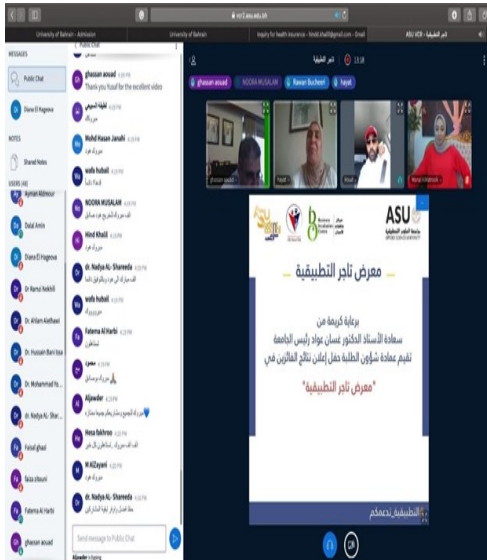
University of Bahrain - Admission
University of Bahrain
Inquiry for health insurance
ASU VCR | تاجر التطبيقية

MESSAGES
Public Chat
Diana El Hageesa

NOTES
Shared Notes

USERS (48)
Ayman Aldmour
Dalal Amin
Diana El Hageesa
Dr Ramzi Nekhili
Dr. Ahlam Alathawi
Dr. Hussain Bani Issa
Dr. Mohammad Yo...
Dr. Nadya AL- Shar...
Faisal ghazi
faiza alburai
Fatema Al Harbi
ghassan aouad

Public Chat
ghassan aouad
Thank you Yusuf for the excellent video
Mohd Hasan Janahi
wafa hubail
NOORA MUSALAM
Hind Khalil
dr. Nadya AL- Shareeda
wafa hubail
Fatema Al Harbi
Aljawder
Hesa fakhroo
M ALZayani
dr. Nadya AL- Shareeda
Send message to Public Chat
Aljawder is typing

تاجر التطبيقية
ghassan aouad
NOORA MUSALAM
Rawan Bucheeri
hayat

ASU
جامعة العلوم التطبيقية
APPLIED SCIENCE UNIVERSITY

معرض تاجر التطبيقية

برعاية كريمة من
سعادة الأستاذ الدكتور غسان عواد رئيس الجامعة
تقيم عمادة شؤون الطلبة حفل إعلان نتائج الفائزين في
"معرض تاجر التطبيقية"

التطبيقية_تجمعكم#